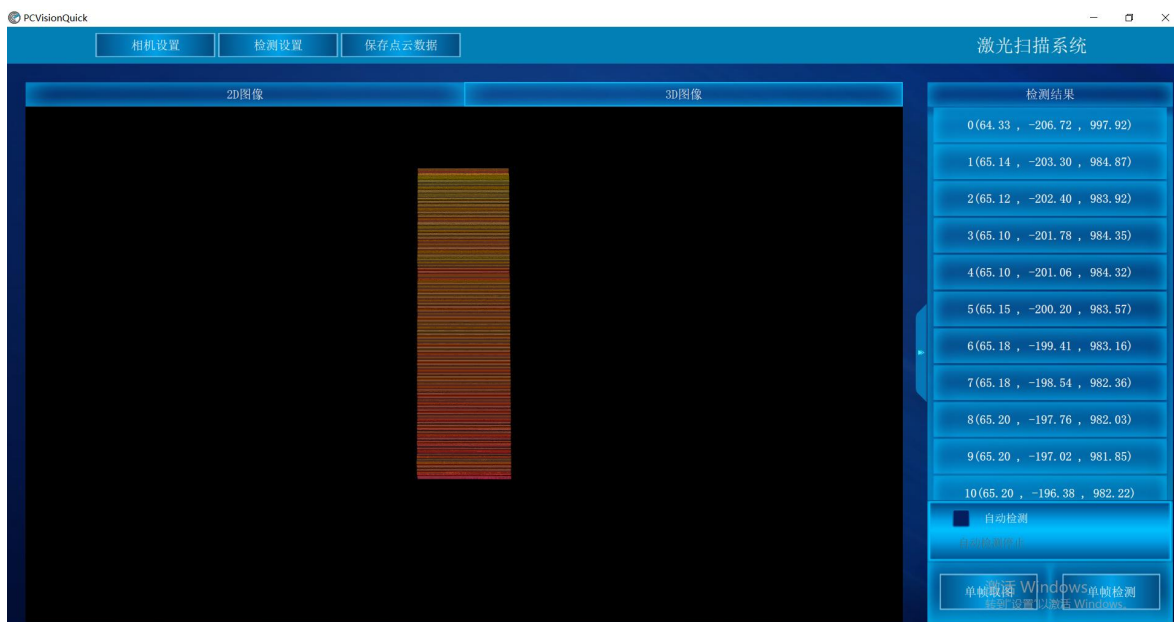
PCVisionQuick

相机设置 检测设置 保存点云数据

激光扫描系统

2D图像 3D图像

检测结果

0(64.33 , -206.72 , 997.92)

1(65.14 , -203.30 , 984.87)

2(65.12 , -202.40 , 983.92)

3(65.10 , -201.78 , 984.35)

4(65.10 , -201.06 , 984.32)

5(65.15 , -200.20 , 983.57)

6(65.18 , -199.41 , 983.16)

7(65.18 , -198.54 , 982.36)

8(65.20 , -197.76 , 982.03)

9(65.20 , -197.02 , 981.85)

10(65.20 , -196.38 , 982.22)

自动检测

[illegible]

单帧取图

单帧检测

激活 Windows
转到"设置"以激活 Windows。